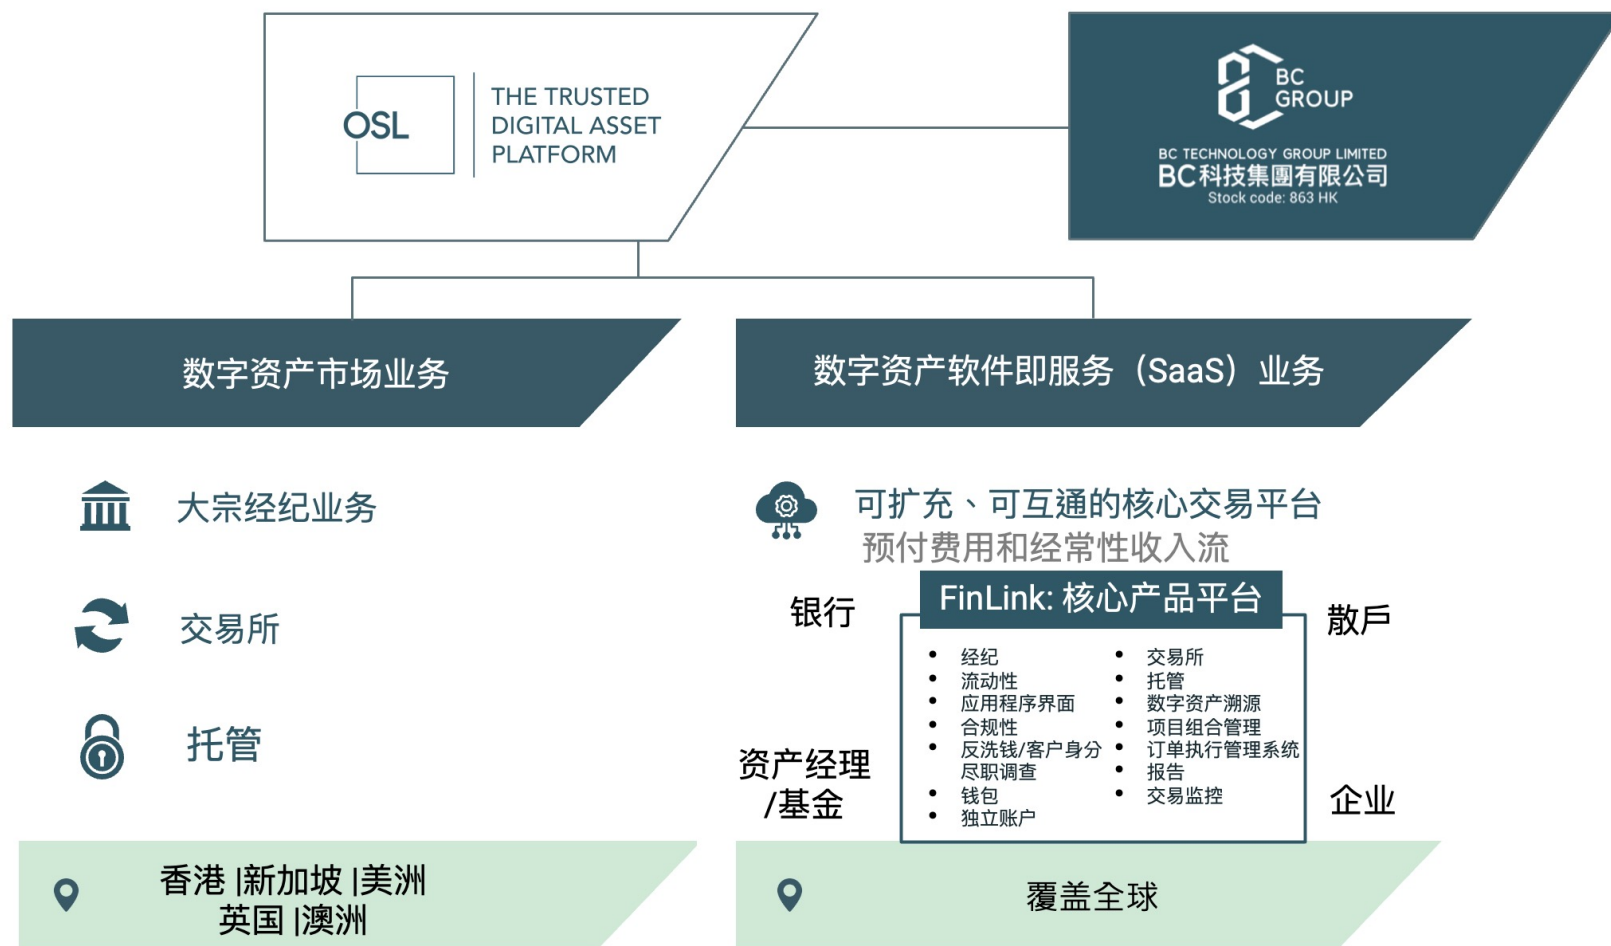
OSL THE TRUSTED DIGITAL ASSET PLATFORM

BC GROUP
BC TECHNOLOGY GROUP LIMITED
BC科技集團有限公司
Stock code: 863 HK

数字资产市场业务

数字资产软件即服务（SaaS）业务

大宗经纪业务

交易所

托管

可扩充、可互通的核心交易平台
预付费用和经常性收入流

银行

FinLink: 核心产品平台

散戶

- 经纪
- 流动性
- 应用程序界面
- 合规性
- 反洗钱/客户身分尽职调查
- 钱包
- 独立账户

- 交易所
- 托管
- 数字资产溯源
- 项目组合管理
- 订单执行管理系统
- 报告
- 交易监控

资产经理/基金

企业

香港 |新加坡 |美洲
英国 |澳洲

覆盖全球